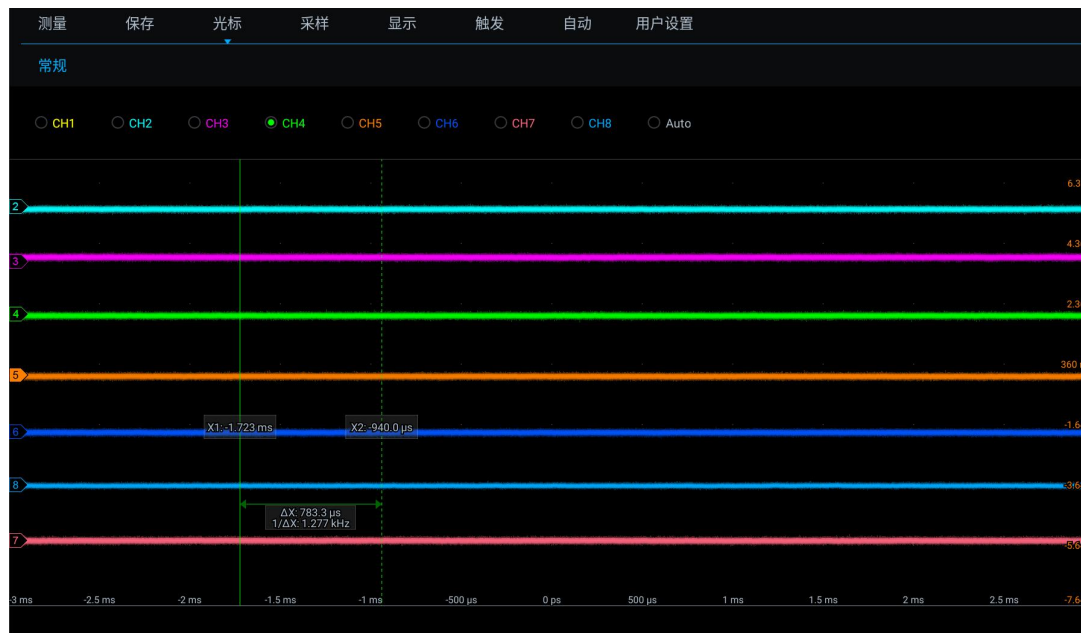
测量 保存 光标 采样 显示 触发 自动 用户设置

常规

CH1 CH2 CH3 CH4 CH5 CH6 CH7 CH8 Auto

6.3
2
4.3
3
2.3
4
360
5
X1: -1.723 ms
X2: -940.0 µs
-1.6
6
-3.6
8
ΔX: 783.3 µs
1/ΔX: 1.277 kHz
-5.6
7

-3 ms -2.5 ms -2 ms -1.5 ms -1 ms -500 µs 0 ps 500 µs 1 ms 1.5 ms 2 ms 2.5 ms -7.6